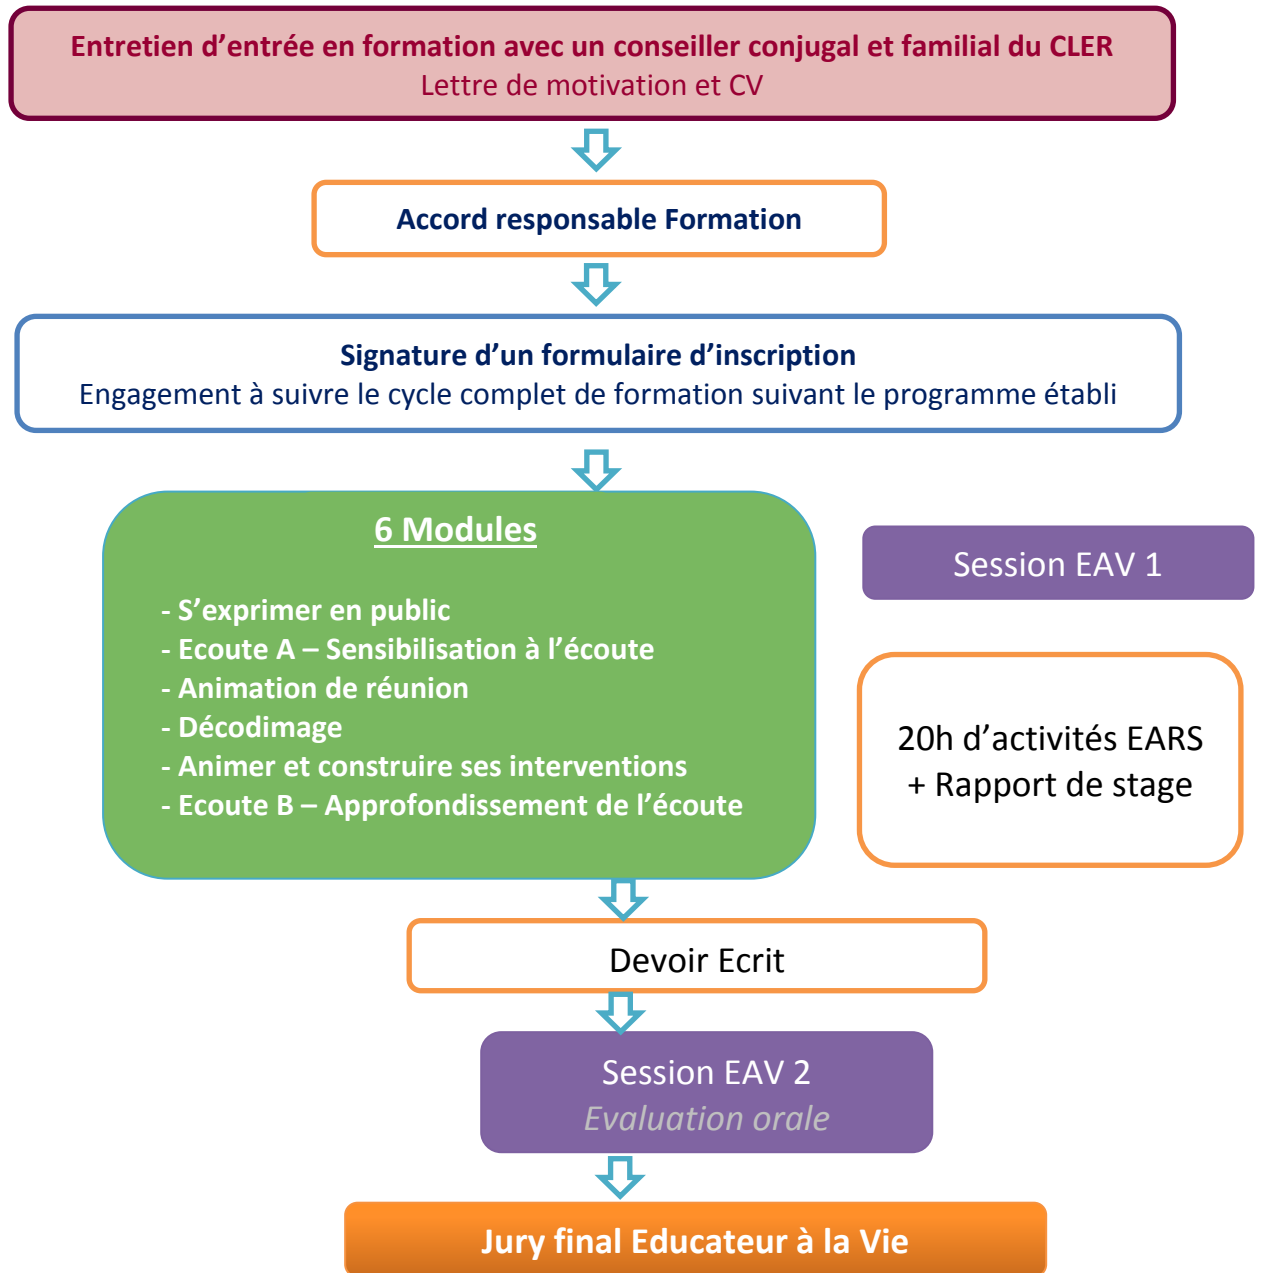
Entretien d’entrée en formation avec un conseiller conjugal et familial du CLER
Lettre de motivation et CV

Accord responsable Formation

Signature d’un formulaire d’inscription
Engagement à suivre le cycle complet de formation suivant le programme établi

6 Modules

- S’exprimer en public
- Ecoute A – Sensibilisation à l’écoute
- Animation de réunion
- Décodimage
- Animer et construire ses interventions
- Ecoute B – Approfondissement de l’écoute

Session EAV 1

20h d’activités EARS
+ Rapport de stage

Devoir Ecrit

Session EAV 2
Evaluation orale

Jury final Educateur à la Vie